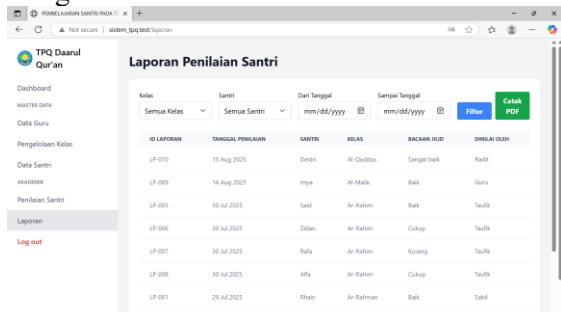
PEMBELAJARAN SANTRI PADA TI ×  +

Not secure | sistem_tpq.test/laporan

TPQ Daarul Qur'an

Dashboard
MASTER DATA
Data Guru
Pengelolaan Kelas
Data Santri
AKADEMIK
Penilaian Santri
Laporan
Log out

Laporan Penilaian Santri

Kelas
Semua Kelas
Santri
Semua Santri
Dari Tanggal
mm/dd/yyyy
Sampai Tanggal
mm/dd/yyyy
Filter
Cetak PDF

| ID LAPORAN | TANGGAL PENILAIAN | SANTRI | KELAS | BACAAN JILID | DINILAI OLEH |
|---|---|---|---|---|---|
| LP-010 | 15 Aug 2025 | Destri | Al-Quddus | Sangat baik | Radit |
| LP-009 | 14 Aug 2025 | Inya | Al-Malik | Baik | Guru |
| LP-005 | 30 Jul 2025 | Said | Ar-Rahim | Baik | Taufik |
| LP-006 | 30 Jul 2025 | Zidan | Ar-Rahim | Cukup | Taufik |
| LP-007 | 30 Jul 2025 | Rafa | Ar-Rahim | Kurang | Taufik |
| LP-008 | 30 Jul 2025 | Alfa | Ar-Rahim | Cukup | Taufik |
| LP-001 | 29 Jul 2025 | Rhain | Ar-Rahman | Baik | Sabil |